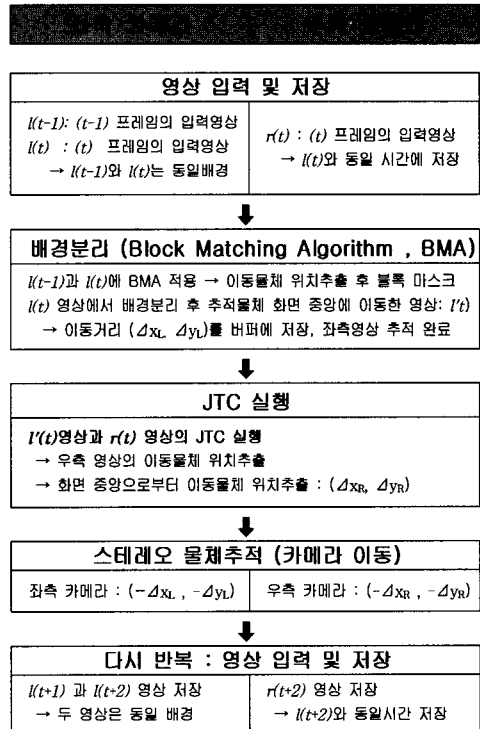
영상 입력 및 저장

$l(t-1)$: $(t-1)$ 프레임의 입력영상
$l(t)$ : $(t)$ 프레임의 입력영상
→ $l(t-1)$와 $l(t)$는 동일배경

$r(t)$ : $(t)$ 프레임의 입력영상
→ $l(t)$와 동일 시간에 저장

배경분리 (Block Matching Algorithm , BMA)

$l(t-1)$과 $l(t)$에 BMA 적용 → 이동물체 위치추출 후 블록 마스크
$l(t)$ 영상에서 배경분리 후 추적물체 화면 중앙에 이동한 영상: $l'(t)$
→ 이동거리 ($\Delta x_L$, $\Delta y_L$)를 버퍼에 저장, 좌측영상 추적 완료

JTC 실행

$l'(t)$영상과 $r(t)$ 영상의 JTC 실행
→ 우측 영상의 이동물체 위치추출
→ 화면 중앙으로부터 이동물체 위치추출 : ($\Delta x_R$, $\Delta y_R$)

스테레오 물체추적 (카메라 이동)

| 좌측 카메라 : ($-\Delta x_L$ , $-\Delta y_L$) | 우측 카메라 : ($-\Delta x_R$ , $-\Delta y_R$) |
|---|---|

다시 반복 : 영상 입력 및 저장

$l(t+1)$ 과 $l(t+2)$ 영상 저장
→ 두 영상은 동일 배경

$r(t+2)$ 영상 저장
→ $l(t+2)$와 동일시간 저장